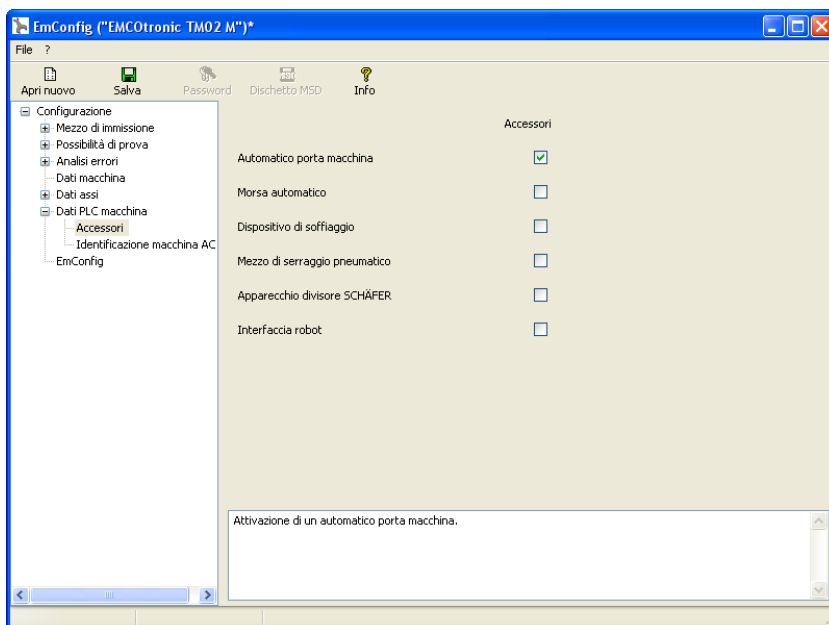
EmConfig ("EMCOtronic TM02 M")*

File ?

Apri nuovo
Salva
Password
Dischetto MSD
Info

Configurazione
Mezzo di immissione
Possibilità di prova
Analisi errori
Dati macchina
Dati assi
Dati PLC macchina
Accessori
Identificazione macchina AC
EmConfig

Accessori

Automatico porta macchina
Morsa automatico
Dispositivo di soffiaggio
Mezzo di serraggio pneumatico
Apparecchio divisore SCHÄFER
Interfaccia robot

Attivazione di un automatico porta macchina.